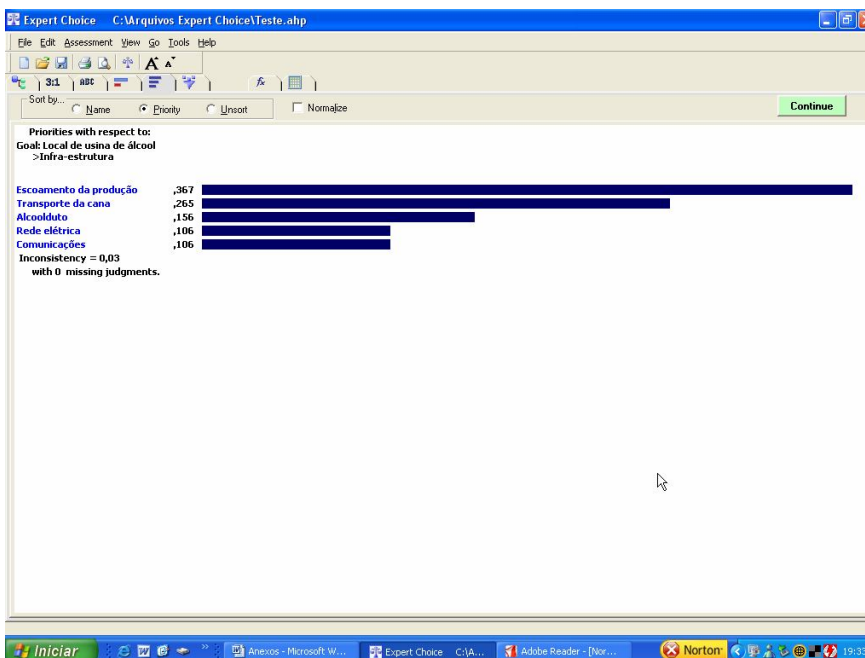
Expert Choice C:\Arquivos Expert Choice\Teste.ahp

File Edit Assessment View Go Tools Help

3:1 ABC

Sort by... Name Priority Unsort Normalize

Continue

Priorities with respect to:
Goal: Local de usina de álcool
>Infra-estrutura

| | |
|---|---|
| Escoamento da produção | ,367 |
| Transporte da cana | ,265 |
| Alcoolduto | ,156 |
| Rede elétrica | ,106 |
| Comunicações | ,106 |

Inconsistency = 0,03
with 0 missing judgments.

Iniciar Anexos - Microsoft W... Expert Choice C:\A... Adobe Reader - [Nor... Norton 19:33